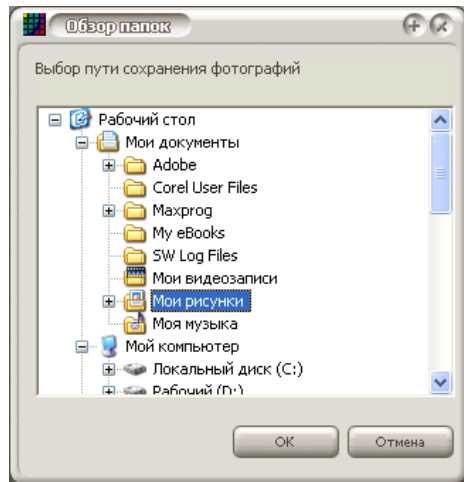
Обзор папок

Выбор пути сохранения фотографий

Рабочий стол
Мои документы
Adobe
Corel User Files
Maxprog
My eBooks
SW Log Files
Мои видеозаписи
Мои рисунки
Моя музыка
Мой компьютер
Локальный диск (C:)
Рабочий (D:)

OK
Отмена